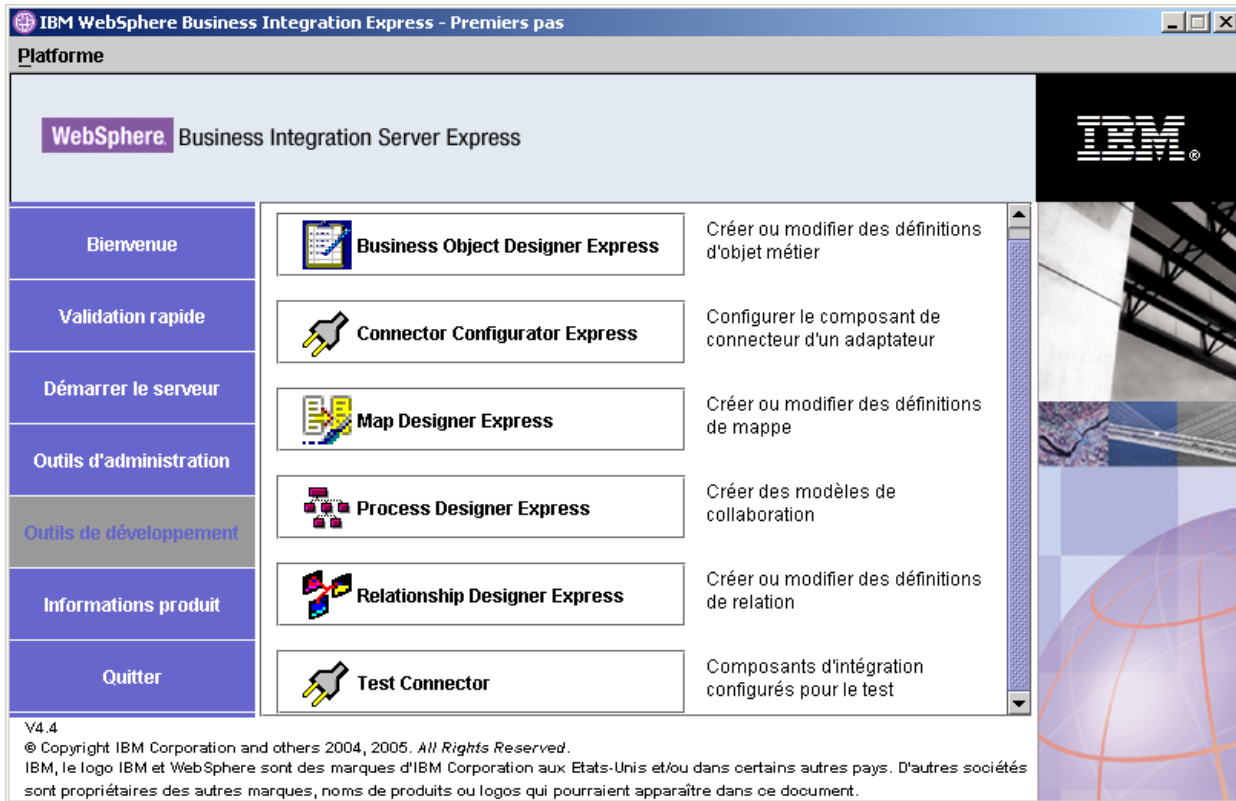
IBM WebSphere Business Integration Express - Premiers pas

Platforme

WebSphere. Business Integration Server Express

IBM.

Bienvenue

Validation rapide

Démarrer le serveur

Outils d'administration

Outils de développement

Informations produit

Quitter

Business Object Designer Express

Créer ou modifier des définitions d'objet métier

Connector Configurator Express

Configurer le composant de connecteur d'un adaptateur

Map Designer Express

Créer ou modifier des définitions de mappe

Process Designer Express

Créer des modèles de collaboration

Relationship Designer Express

Créer ou modifier des définitions de relation

Test Connector

Composants d'intégration configurés pour le test

V4.4

© Copyright IBM Corporation and others 2004, 2005. All Rights Reserved.

IBM, le logo IBM et WebSphere sont des marques d'IBM Corporation aux Etats-Unis et/ou dans certains autres pays. D'autres sociétés sont propriétaires des autres marques, noms de produits ou logos qui pourraient apparaître dans ce document.